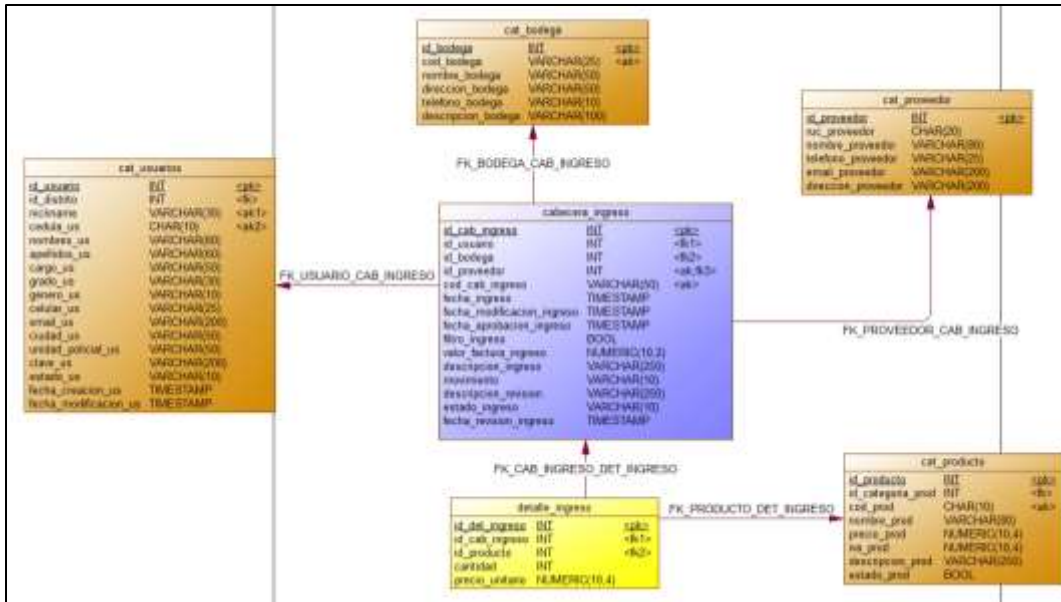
cat_bodega

| id_bodega | INT | <pk> |
|---|---|---|
| cod_bodega | VARCHAR(25) | <ak> |
| nombre_bodega | VARCHAR(50) | |
| direccion_bodega | VARCHAR(50) | |
| telefono_bodega | VARCHAR(10) | |
| descripcion_bodega | VARCHAR(100) | |

cat_proveedor

| id_proveedor | INT | <pk> |
|---|---|---|
| ruc_proveedor | CHAR(20) | |
| nombre_proveedor | VARCHAR(80) | |
| telefono_proveedor | VARCHAR(20) | |
| email_proveedor | VARCHAR(200) | |
| direccion_proveedor | VARCHAR(200) | |

FK_BODEGA_CAB_INGRESO

cat_usuarios

| id_usuario | INT | <pk> |
|---|---|---|
| id_distrito | INT | <fk> |
| nickname | VARCHAR(30) | <ak1> |
| cedula_us | CHAR(10) | <ak2> |
| nombres_us | VARCHAR(50) | |
| apellidos_us | VARCHAR(50) | |
| cargo_us | VARCHAR(50) | |
| grado_us | VARCHAR(30) | |
| genero_us | VARCHAR(10) | |
| celular_us | VARCHAR(25) | |
| email_us | VARCHAR(200) | |
| ciudad_us | VARCHAR(50) | |
| unidad_policial_us | VARCHAR(50) | |
| clave_us | VARCHAR(200) | |
| estado_us | VARCHAR(10) | |
| fecha_creacion_us | TIMESTAMP | |
| fecha_modificacion_us | TIMESTAMP | |

FK_USUARIO_CAB_INGRESO

cabecera_ingreso

| id_cab_ingreso | INT | <pk> |
|---|---|---|
| id_usuario | INT | <fk1> |
| id_bodega | INT | <fk2> |
| id_proveedor | INT | <ak,fk3> |
| cod_cab_ingreso | VARCHAR(50) | <ak> |
| fecha_ingreso | TIMESTAMP | |
| fecha_modificacion_ingreso | TIMESTAMP | |
| fecha_aprobacion_ingreso | TIMESTAMP | |
| filtro_ingreso | BOOL | |
| valor_factura_ingreso | NUMERIC(10,2) | |
| descripcion_ingreso | VARCHAR(250) | |
| movimiento | VARCHAR(10) | |
| descripcion_revision | VARCHAR(250) | |
| estado_ingreso | VARCHAR(10) | |
| fecha_revision_ingreso | TIMESTAMP | |

FK_PROVEEDOR_CAB_INGRESO

FK_CAB_INGRESO_DET_INGRESO

detalle_ingreso

| id_det_ingreso | INT | <pk> |
|---|---|---|
| id_cab_ingreso | INT | <fk1> |
| id_producto | INT | <fk2> |
| cantidad | INT | |
| precio_unitario | NUMERIC(10,4) | |

FK_PRODUCTO_DET_INGRESO

cat_producto

| id_producto | INT | <pk> |
|---|---|---|
| id_categoria_prod | INT | <fk> |
| cod_prod | CHAR(10) | <ak> |
| nombre_prod | VARCHAR(80) | |
| precio_prod | NUMERIC(10,4) | |
| iva_prod | NUMERIC(10,4) | |
| descripcion_prod | VARCHAR(250) | |
| estado_prod | BOOL | |